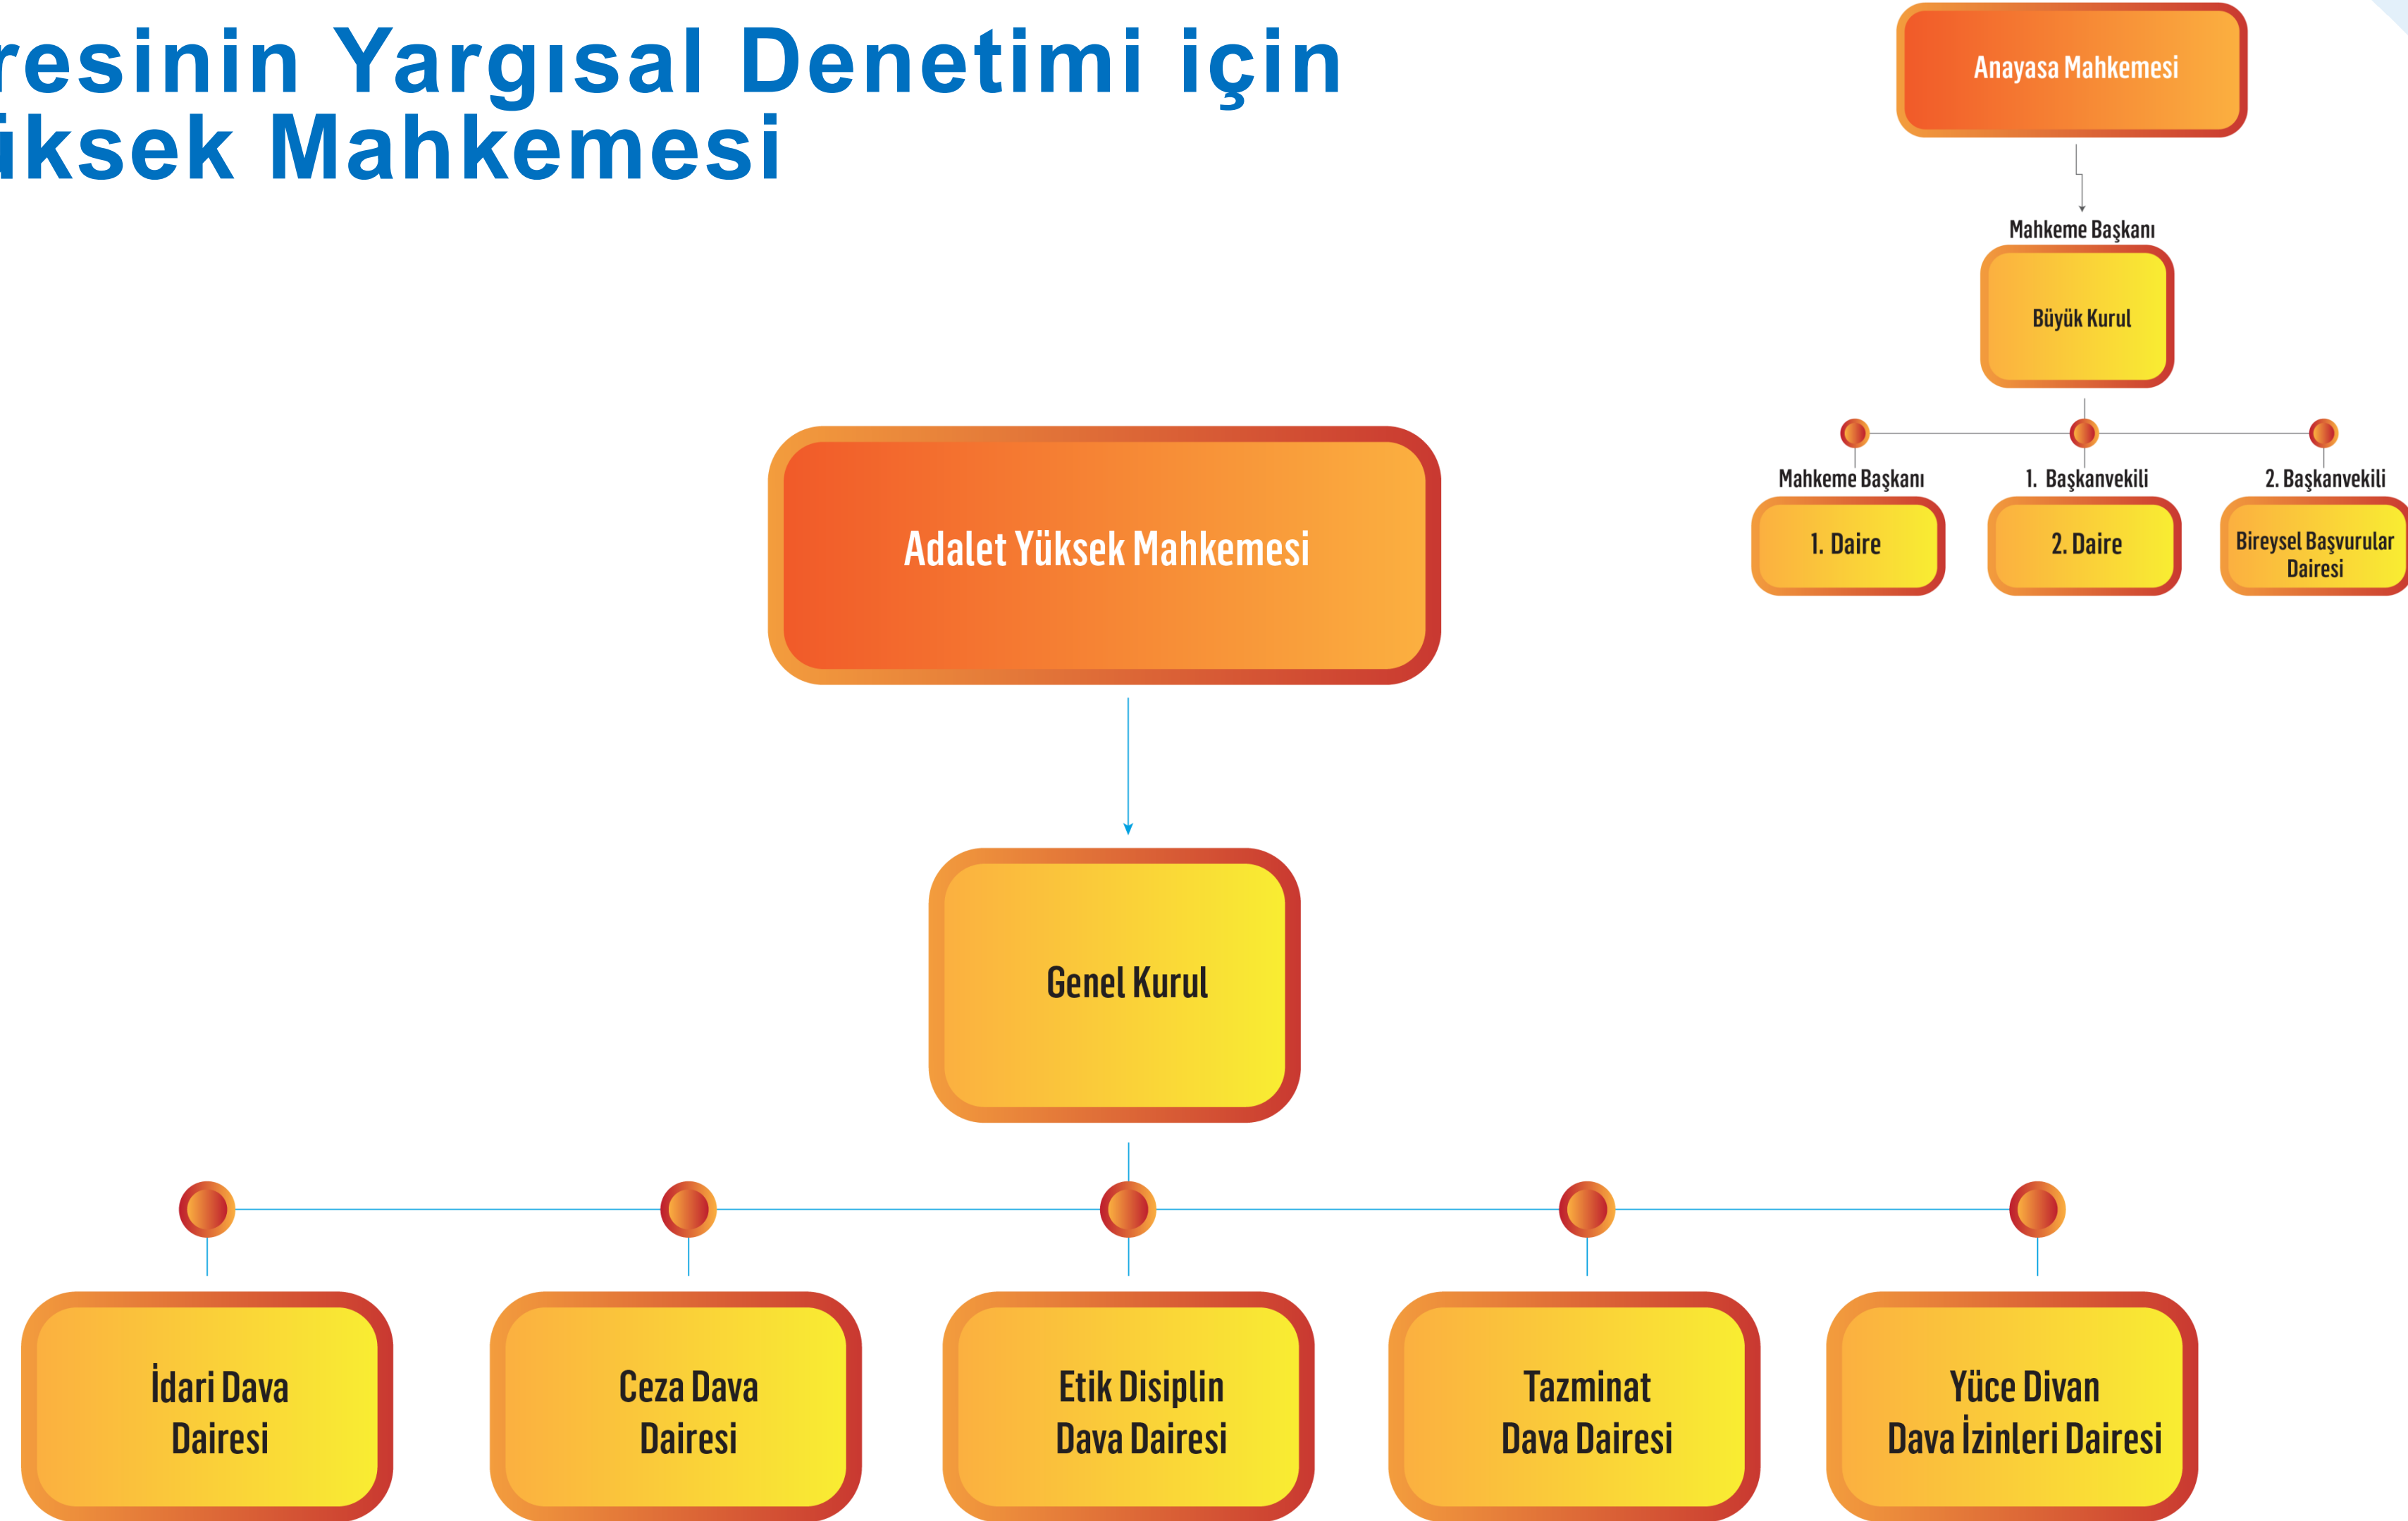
resinin Yargısal Denetimi için
iksek Mahkemesi

Anayasa Mahkemesi

Mahkeme Başkanı

Büyük Kurul

Mahkeme Başkanı

1. Daire

1. Başkanvekili

2. Daire

2. Başkanvekili

Bireysel Başvurular Dairesi

Adalet Yüksek Mahkemesi

Genel Kurul

İdari Dava Dairesi

Ceza Dava Dairesi

Etik Disiplin Dava Dairesi

Tazminat Dava Dairesi

Yüce Divan Dava İzinleri Dairesi